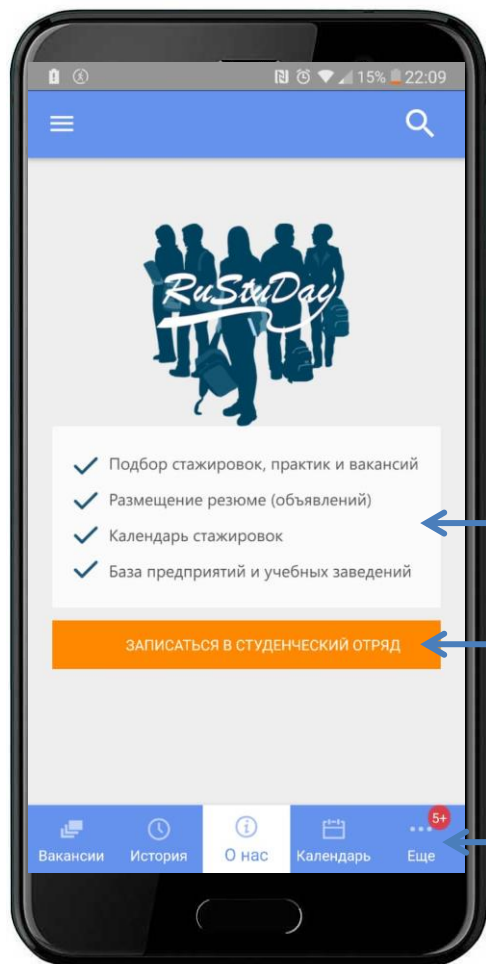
15% 22:09

RuStuDay

Подбор стажировок, практик и вакансий
Размещение резюме (объявлений)
Календарь стажировок
База предприятий и учебных заведений

ЗАПИСАТЬСЯ В СТУДЕНЧЕСКИЙ ОТРЯД

Вакансии
История
О нас
Календарь
5+
Еще